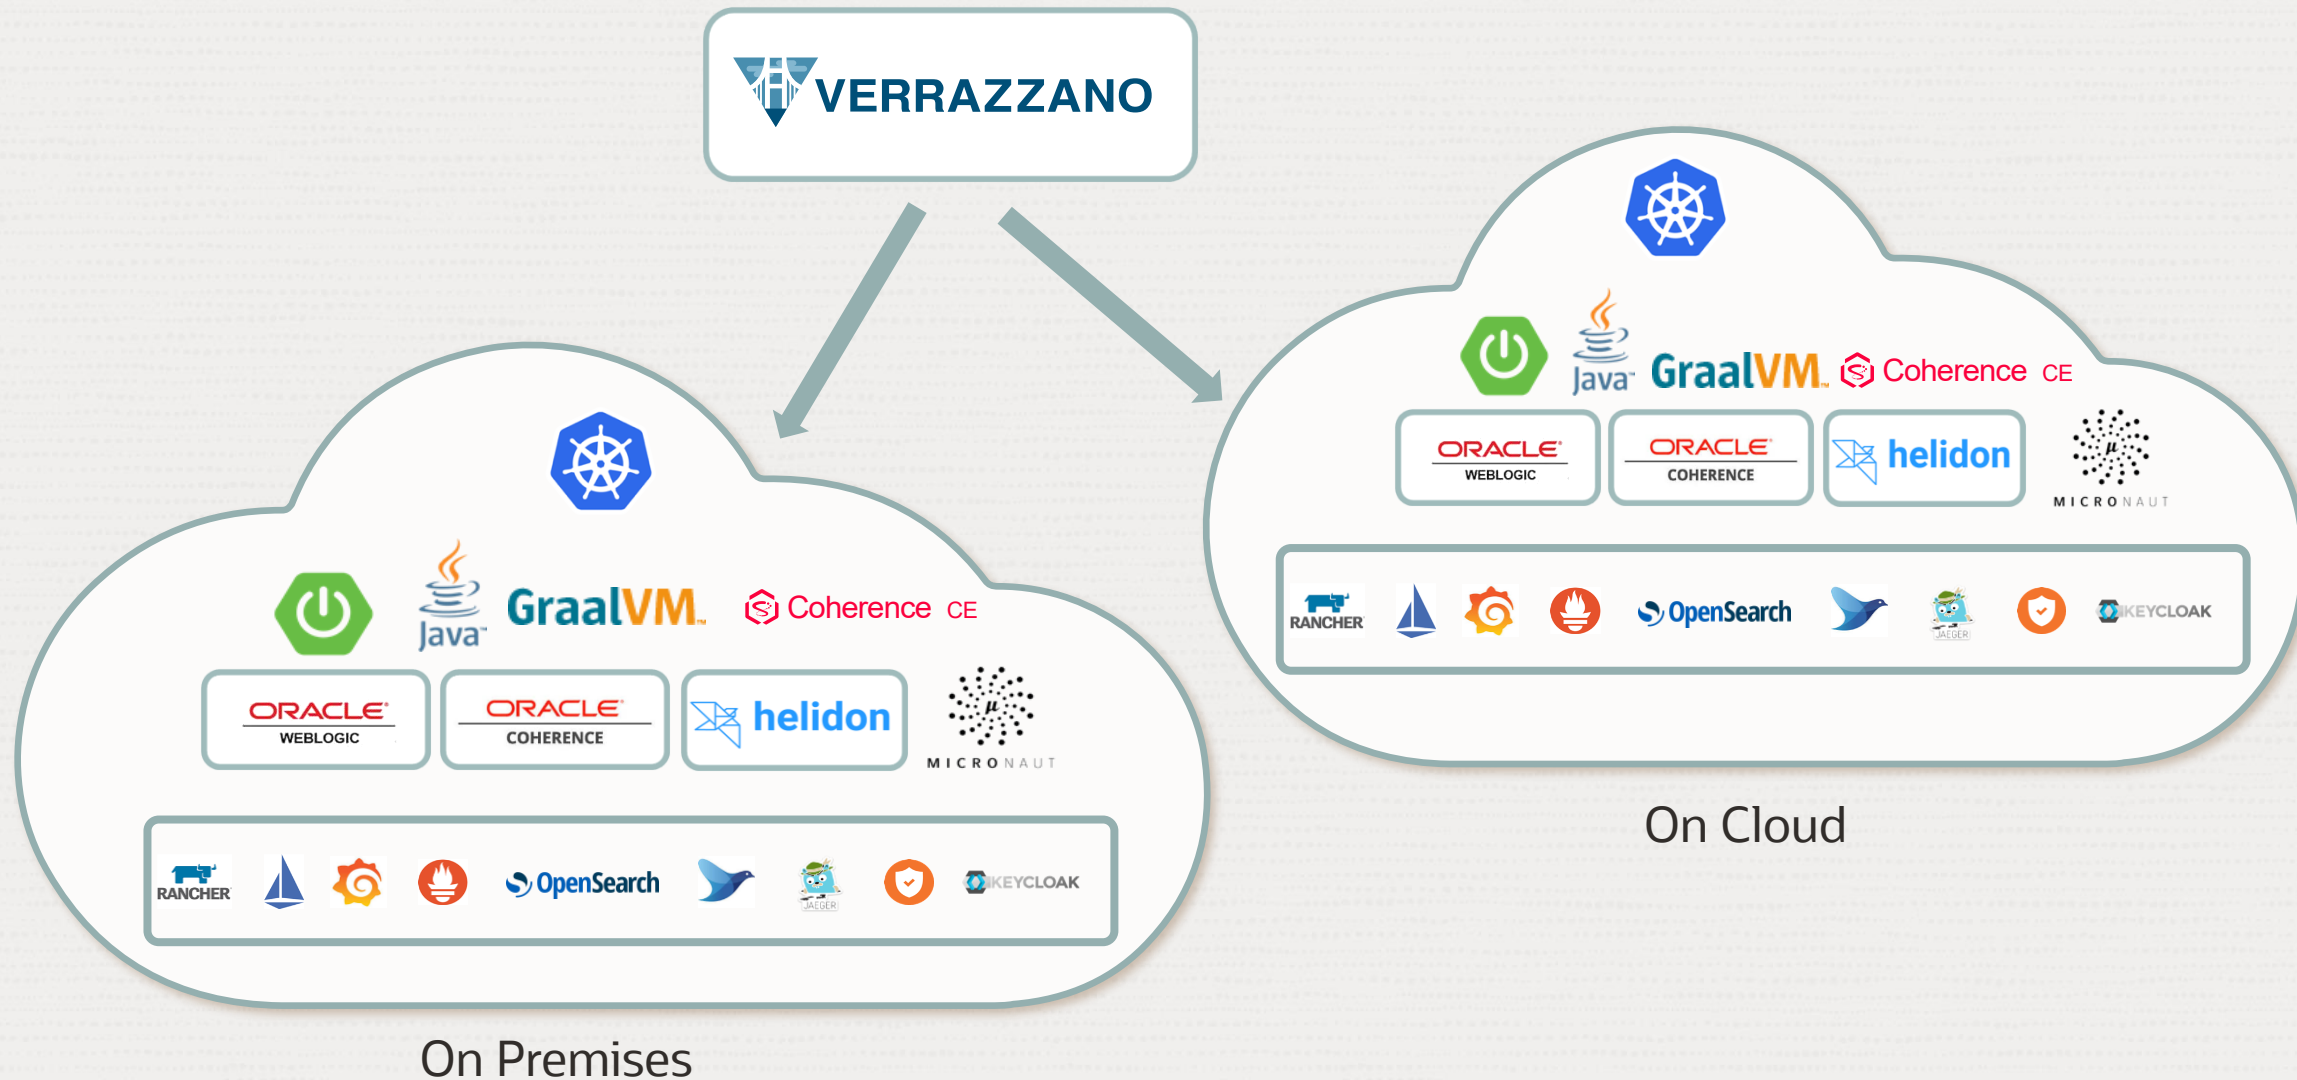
VERRAZZANO

Java GraalVM Coherence CE

ORACLE WEBLOGIC

ORACLE COHERENCE

helidon

MICRONAUT

RANCHER OpenSearch JAEGER KEYCLOAK

On Cloud

Java GraalVM Coherence CE

ORACLE WEBLOGIC

ORACLE COHERENCE

helidon

MICRONAUT

RANCHER OpenSearch JAEGER KEYCLOAK

On Premises